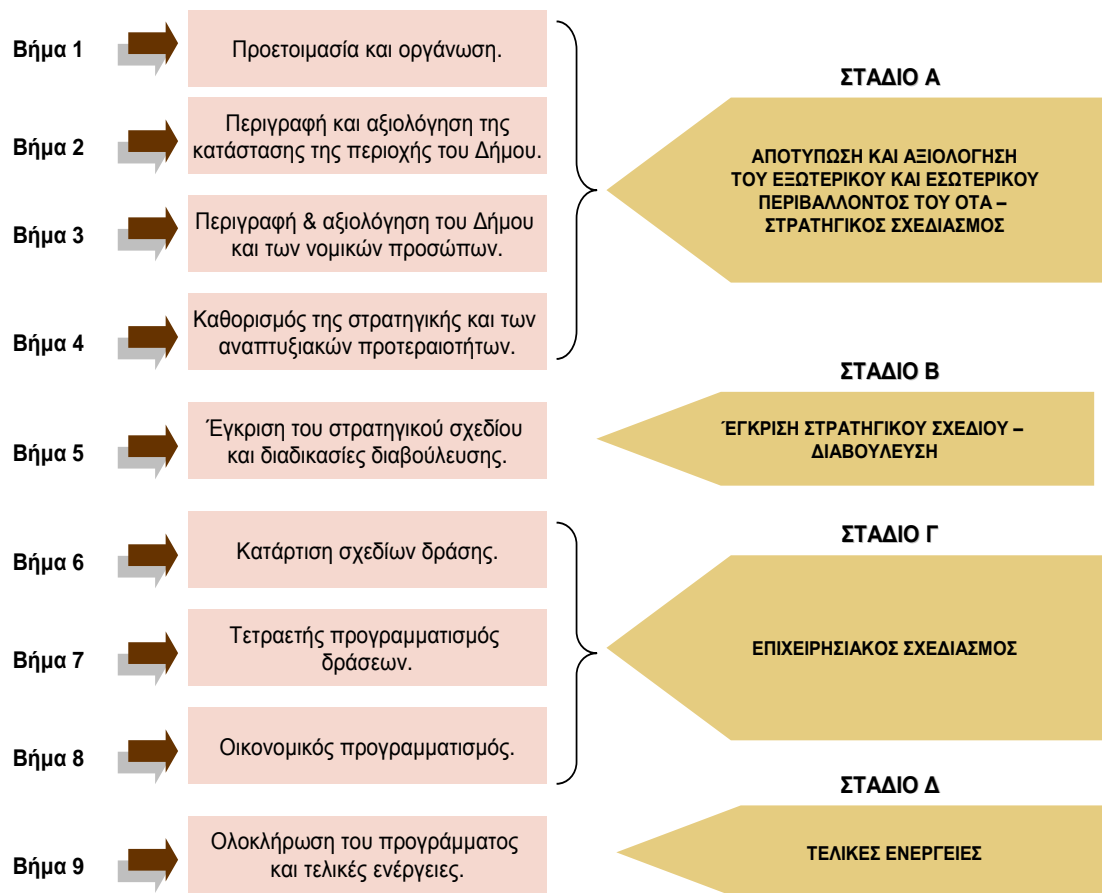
Βήμα 1 Προετοιμασία και οργάνωση.

Βήμα 2 Περιγραφή και αξιολόγηση της κατάστασης της περιοχής του Δήμου.

Βήμα 3 Περιγραφή & αξιολόγηση του Δήμου και των νομικών προσώπων.

Βήμα 4 Καθορισμός της στρατηγικής και των αναπτυξιακών προτεραιοτήτων.

ΣΤΑΔΙΟ Α

ΑΠΟΤΥΠΩΣΗ ΚΑΙ ΑΞΙΟΛΟΓΗΣΗ ΤΟΥ ΕΞΩΤΕΡΙΚΟΥ ΚΑΙ ΕΣΩΤΕΡΙΚΟΥ ΠΕΡΙΒΑΛΛΟΝΤΟΣ ΤΟΥ ΟΤΑ – ΣΤΡΑΤΗΓΙΚΟΣ ΣΧΕΔΙΑΣΜΟΣ

Βήμα 5 Έγκριση του στρατηγικού σχεδίου και διαδικασίες διαβούλευσης.

ΣΤΑΔΙΟ Β

ΈΓΚΡΙΣΗ ΣΤΡΑΤΗΓΙΚΟΥ ΣΧΕΔΙΟΥ – ΔΙΑΒΟΥΛΕΥΣΗ

Βήμα 6 Κατάρτιση σχεδίων δράσης.

Βήμα 7 Τετραετής προγραμματισμός δράσεων.

Βήμα 8 Οικονομικός προγραμματισμός.

ΣΤΑΔΙΟ Γ

ΕΠΙΧΕΙΡΗΣΙΑΚΟΣ ΣΧΕΔΙΑΣΜΟΣ

Βήμα 9 Ολοκλήρωση του προγράμματος και τελικές ενέργειες.

ΣΤΑΔΙΟ Δ

ΤΕΛΙΚΕΣ ΕΝΕΡΓΕΙΕΣ